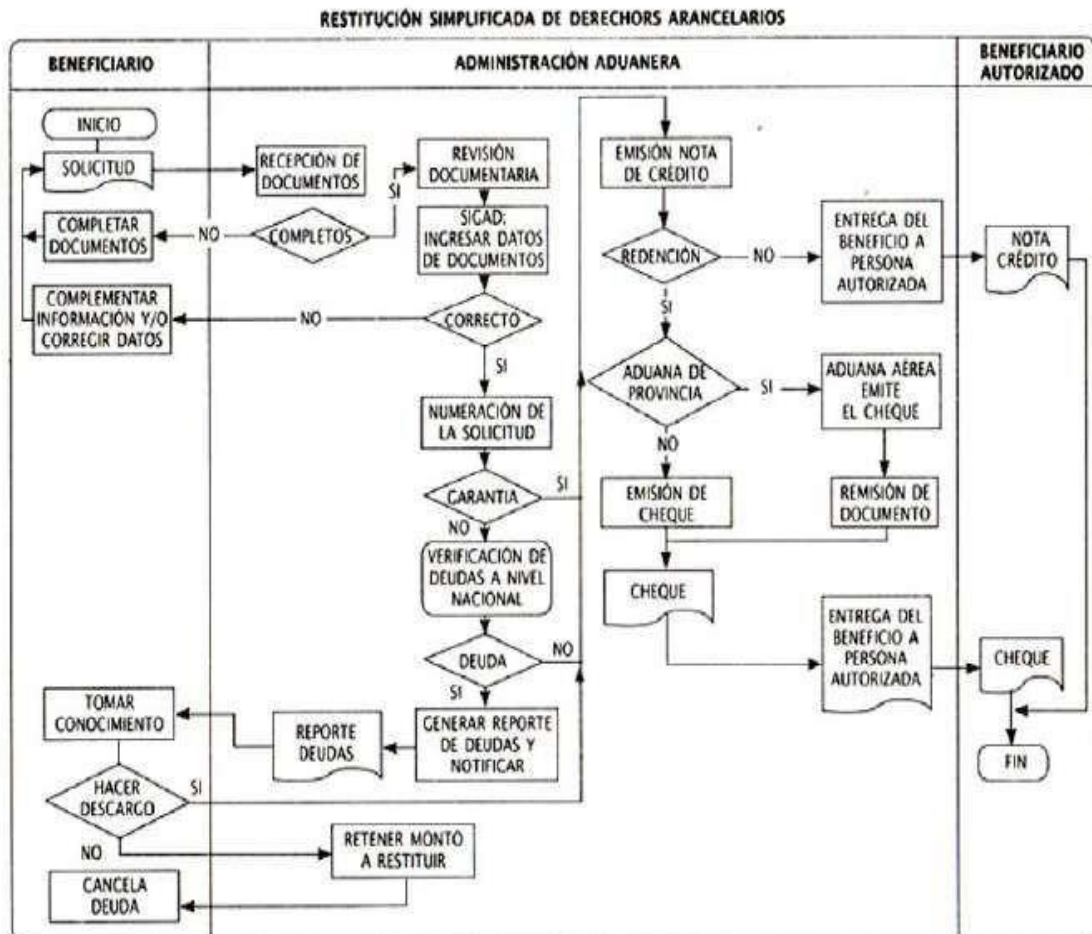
RESTITUCIÓN SIMPLIFICADA DE DERECHORS ARANCELARIOS

BENEFICIARIO

ADMINISTRACIÓN ADUANERA

BENEFICIARIO AUTORIZADO

INICIO

SOLICITUD

RECEPCIÓN DE DOCUMENTOS

SI

REVISIÓN DOCUMENTARIA

EMISIÓN NOTA DE CRÉDITO

COMPLETAR DOCUMENTOS

NO

COMPLETOS

SIGAD: INGRESAR DATOS DE DOCUMENTOS

REDENCIÓN

NO

ENTREGA DEL BENEFICIO A PERSONA AUTORIZADA

NOTA CRÉDITO

COMPLEMENTAR INFORMACIÓN Y/O CORREGIR DATOS

NO

CORRECTO

SI

SI

ADUANA DE PROVINCIA

SI

ADUANA AÉREA EMITE EL CHEQUE

NUMERACIÓN DE LA SOLICITUD

NO

CARANTIA

SI

EMISIÓN DE CHEQUE

REMISIÓN DE DOCUMENTO

NO

VERIFICACIÓN DE DEUDAS A NIVEL NACIONAL

CHEQUE

ENTREGA DEL BENEFICIO A PERSONA AUTORIZADA

DEUDA

NO

CHEQUE

SI

TOMAR CONOCIMIENTO

REPORTE DEUDAS

GENERAR REPORTE DE DEUDAS Y NOTIFICAR

FIN

HACER DESCARGO

SI

NO

RETENER MONTO A RESTITUIR

CANCELA DEUDA